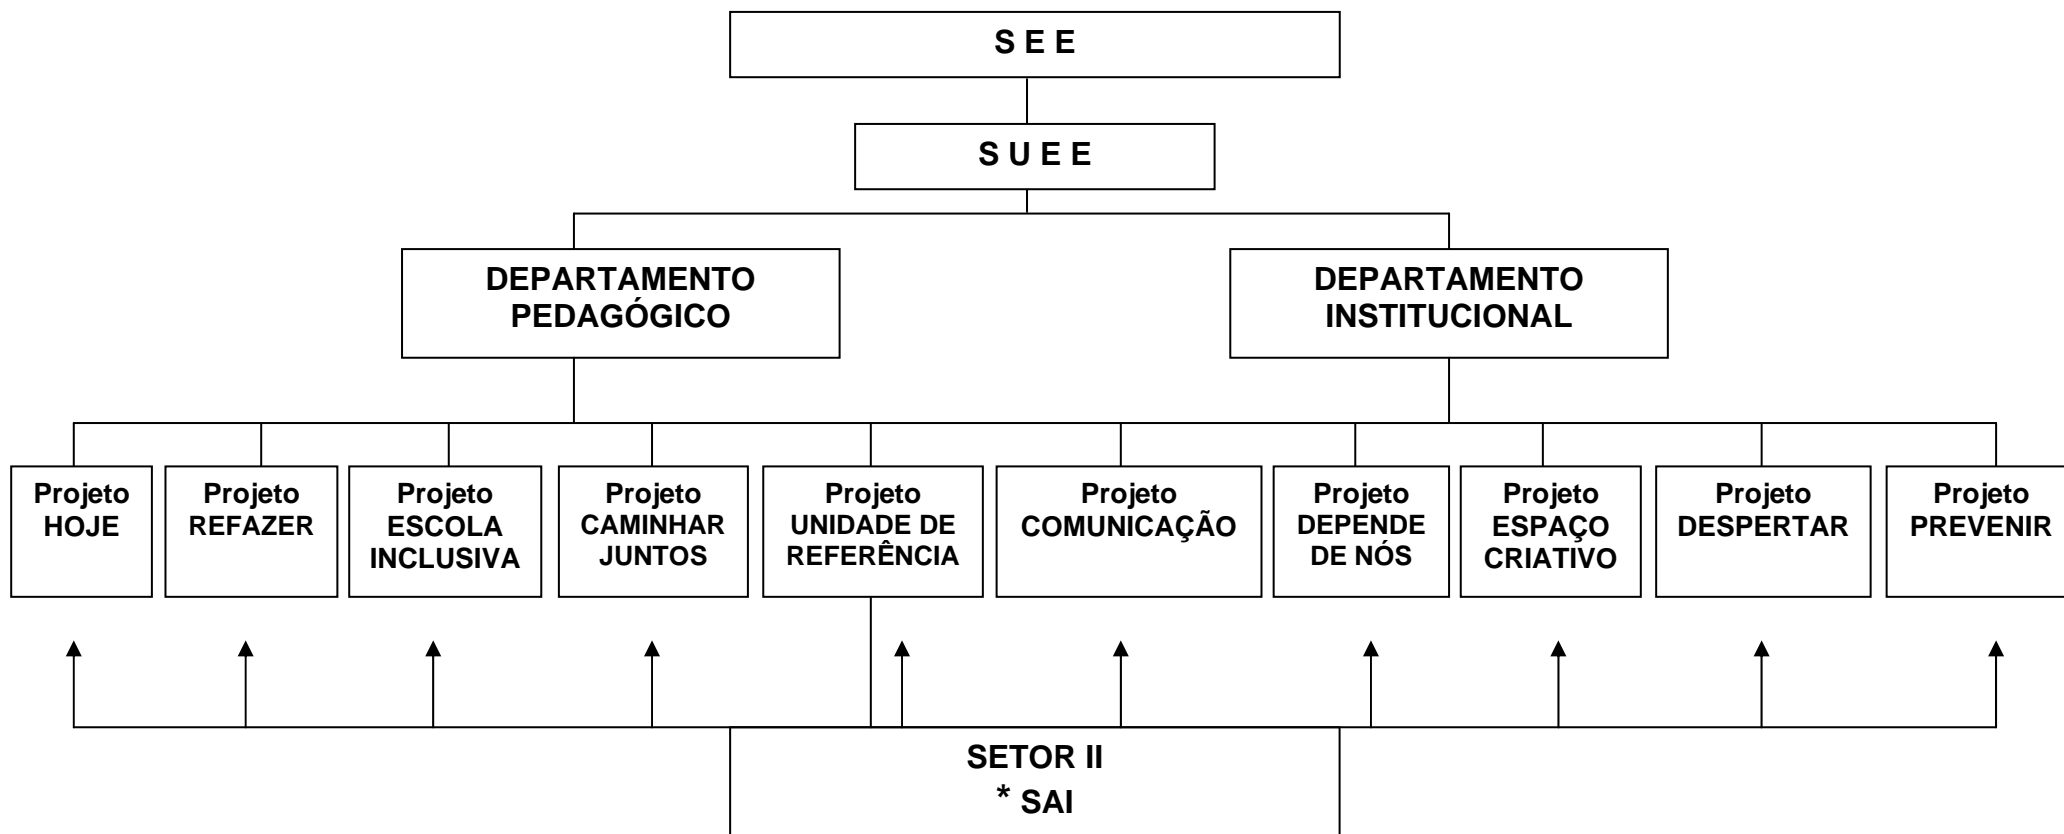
S E E

S U E E

DEPARTAMENTO PEDAGÓGICO

DEPARTAMENTO INSTITUCIONAL

Projeto HOJE

Projeto REFAZER

Projeto ESCOLA INCLUSIVA

Projeto CAMINHAR JUNTOS

Projeto UNIDADE DE REFERÊNCIA

Projeto COMUNICAÇÃO

Projeto DEPENDE DE NÓS

Projeto ESPAÇO CRIATIVO

Projeto DESPERTAR

Projeto PREVENIR

SETOR II
* SAI